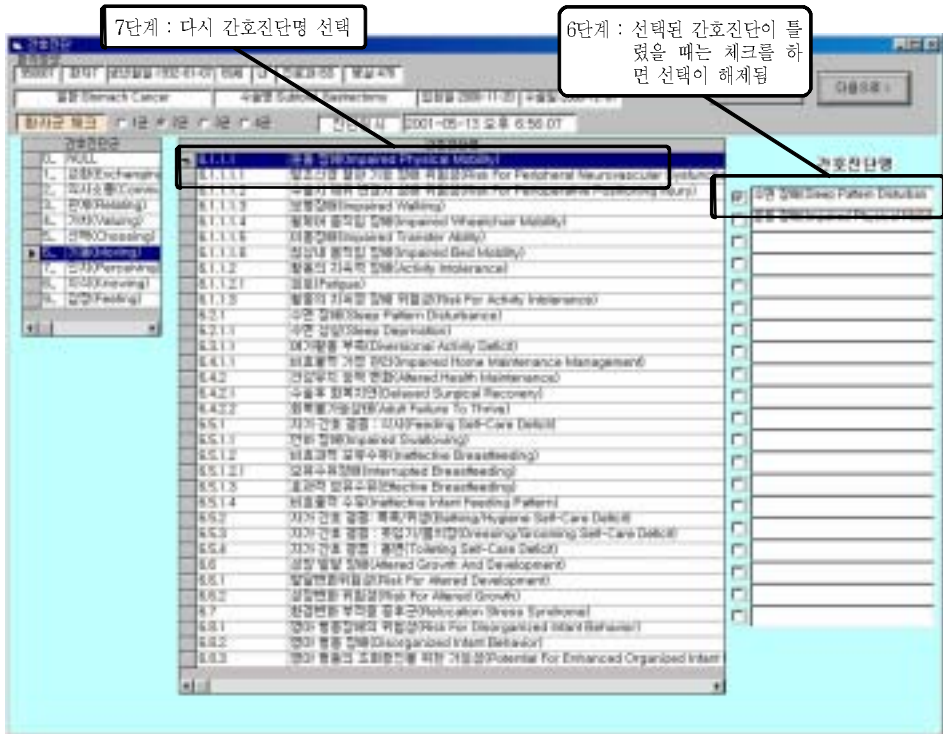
7단계 : 다시 간호진단명 선택

6단계 : 선택된 간호진단이 틀렸을 때는 체크를 하면 선택이 해제됨

간호진단

다음으로 >

위장암 Stomach Cancer

항사분 체크 ○1문 ○2문 ○3문 ○4문

간호진단

2001-05-13 오후 6:56:07

간호진단명

0. NULL
1. 교환(Exchanging)
2. 의사소통(Communicating)
3. 관계(Relating)
4. 가치(Valuing)
5. 선택(Choosing)
6. 기동(Moving)
7. 인지(Perceiving)
8. 지식(Knowing)
9. 감정(Feeling)

| | |
|---|---|
| 6.1.1.1 | 기동 장애(Impaired Physical Mobility) |
| 6.1.1.1.1 | 말초신경 혈관 기능 장애 위험성(Risk For Peripheral Neurovascular Dysfunction) |
| 6.1.1.1.2 | 수술시 체위 변화시 상해 위험성(Risk For Perioperative Positioning Injury) |
| 6.1.1.1.3 | 보행장애(Impaired Walking) |
| 6.1.1.1.4 | 휠체어 움직임 장애(Impaired Wheelchair Mobility) |
| 6.1.1.1.5 | 이동장애(Impaired Transfer Ability) |
| 6.1.1.1.6 | 침상내 움직임 장애(Impaired Bed Mobility) |
| 6.1.1.2 | 활동의 지속력 장애(Activity Intolerance) |
| 6.1.1.2.1 | 피로(Fatigue) |
| 6.1.1.3 | 활동의 지속력 장애 위험성(Risk For Activity Intolerance) |
| 6.2.1 | 수면 장애(Sleep Pattern Disturbance) |
| 6.2.1.1 | 수면 상실(Sleep Deprivation) |
| 6.3.1.1 | 여가활동 부족(Diversional Activity Deficit) |
| 6.4.1.1 | 비효율적 가정 관리(Impaired Home Maintenance Management) |
| 6.4.2 | 건강유지 양상 변화(Altered Health Maintenance) |
| 6.4.2.1 | 수술후 회복지연(Delayed Surgical Recovery) |
| 6.4.2.2 | 성인 성장장애(Adult Failure To Thrive) |
| 6.5.1 | 자가 간호 결핍 : 식사(Feeding Self-Care Deficit) |
| 6.5.1.1 | 연하 장애(Impaired Swallowing) |
| 6.5.1.2 | 비효과적 모유수유(Ineffective Breastfeeding) |
| 6.5.1.2.1 | 모유수유장애(Interrupted Breastfeeding) |
| 6.5.1.3 | 효과적 모유수유(Effective Breastfeeding) |
| 6.5.1.4 | 비효율적 수유(Ineffective Infant Feeding Pattern) |
| 6.5.2 | 자가 간호 결핍 : 목욕/위생(Bathing/Hygiene Self-Care Deficit) |
| 6.5.3 | 자가 간호 결핍 : 옷입기/몸치장(Dressing/Grooming Self-Care Deficit) |
| 6.5.4 | 자가 간호 결핍 : 용변(Toileting Self-Care Deficit) |
| 6.6 | 성장 발달 장애(Altered Growth And Development) |
| 6.6.1 | 발달변화위험성(Risk For Altered Development) |
| 6.6.2 | 성장변화 위험성(Risk For Altered Growth) |
| 6.7 | 환경변화 부적응 증후군(Relocation Stress Syndrome) |
| 6.8.1 | 영아 행동장애의 위험성(Risk For Disorganized Infant Behavior) |
| 6.8.2 | 영아 행동 장애(Disorganized Infant Behavior) |
| 6.8.3 | 영아 행동의 조화증진을 위한 가능성(Potential For Enhanced Organized Infant |

간호진단명

☑ 수면 장애(Sleep Pattern Disturbance)
□ 기동 장애(Impaired Physical Mobility)